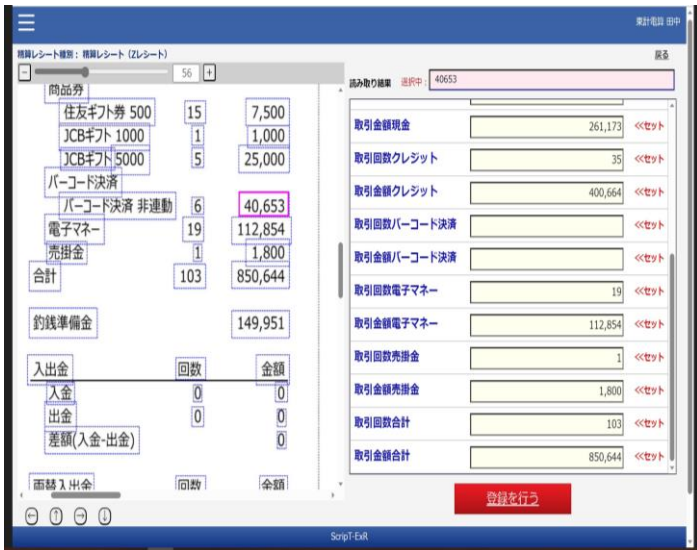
東計電算 田中

精算レシート種別：精算レシート（Zレシート）

戻る

56

読み取り結果 選択中： 40653

商品券

住友ギフト券 500 15 7,500

JCBギフト 1000 1 1,000

JCBギフト 5000 5 25,000

バーコード決済

バーコード決済 非連動 6 40,653

電子マネー 19 112,854

売掛金 1 1,800

合計 103 850,644

釣銭準備金 149,951

| 入出金 | 回数 | 金額 |
|---|---|---|
| 入金 | 0 | 0 |
| 出金 | 0 | 0 |
| 差額(入金-出金) | | 0 |

両替入出金 回数 金額

| | | |
|---|---|---|
| 取引金額現金 | 261,173 | <<セット |
| 取引回数クレジット | 35 | <<セット |
| 取引金額クレジット | 400,664 | <<セット |
| 取引回数バーコード決済 | | <<セット |
| 取引金額バーコード決済 | | <<セット |
| 取引回数電子マネー | 19 | <<セット |
| 取引金額電子マネー | 112,854 | <<セット |
| 取引回数売掛金 | 1 | <<セット |
| 取引金額売掛金 | 1,800 | <<セット |
| 取引回数合計 | 103 | <<セット |
| 取引金額合計 | 850,644 | <<セット |

登録を行う

ScripT-ExR